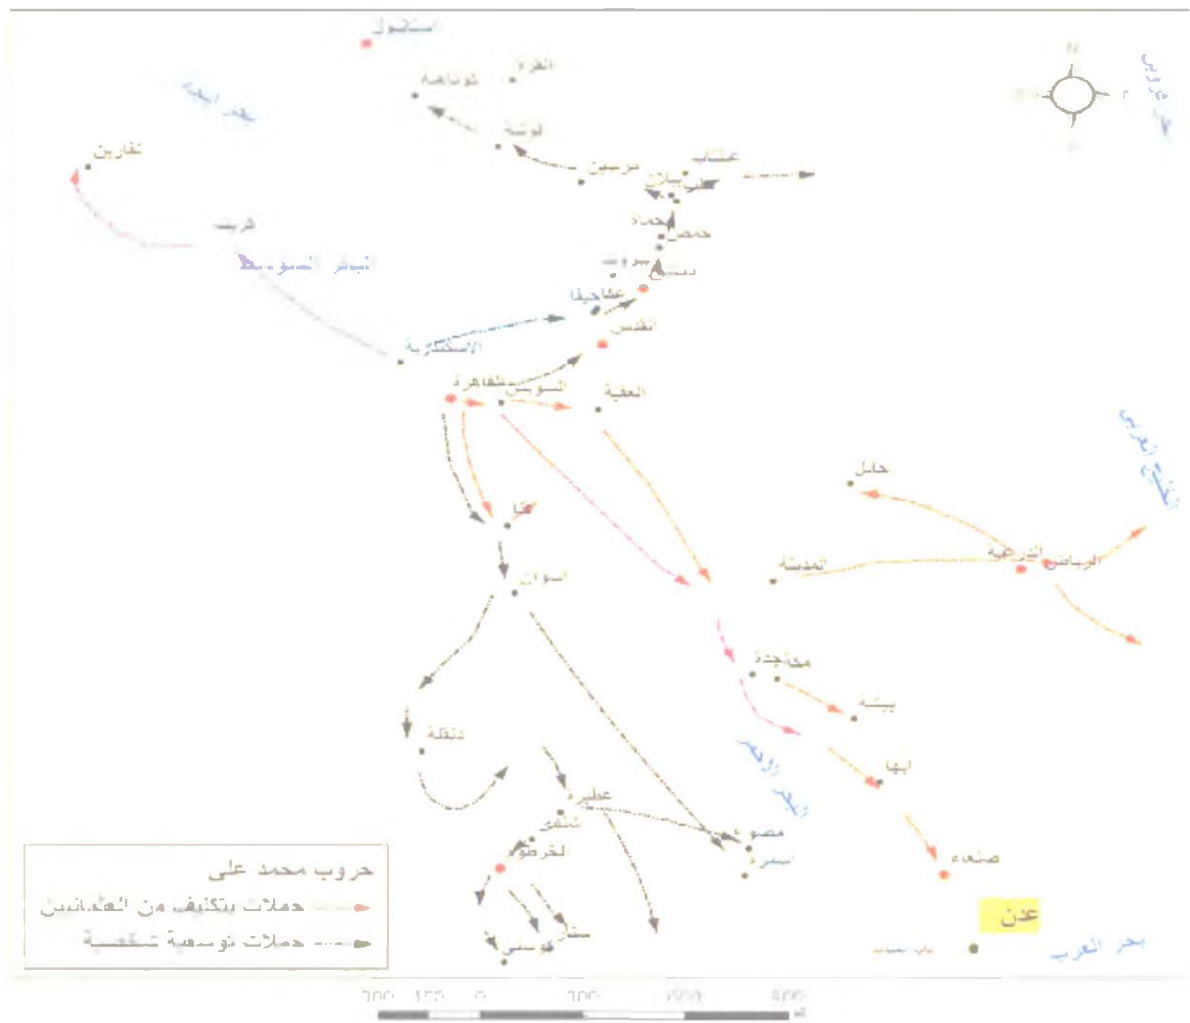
استانبول
القرم
قوناصة
بحر ايجة
قونية
تفارين
مرسين
عنتاب
حلب
بيلان
حماة
حمص
كريت
البحر المتوسط
بيروت
دمشق
عكا
يافا
القدس
الاسكندرية
القاهرة
السويس
العقبة
قنا
اسوان
حائل
الخليج العربي
الرياض
الدرعية
المدينة
مكة
جدة
بيشة
ابها
البحر الاحمر
دنقلة
عطبرة
شندي
الخرطوم
مصوع
سنار
كوستي
صنعاء
عدن
بحر العرب
باب المندب
حروب محمد على
حملات بتكليف من العثمانيين
حملات توسعية شخصية
300 150 0 300 600 900